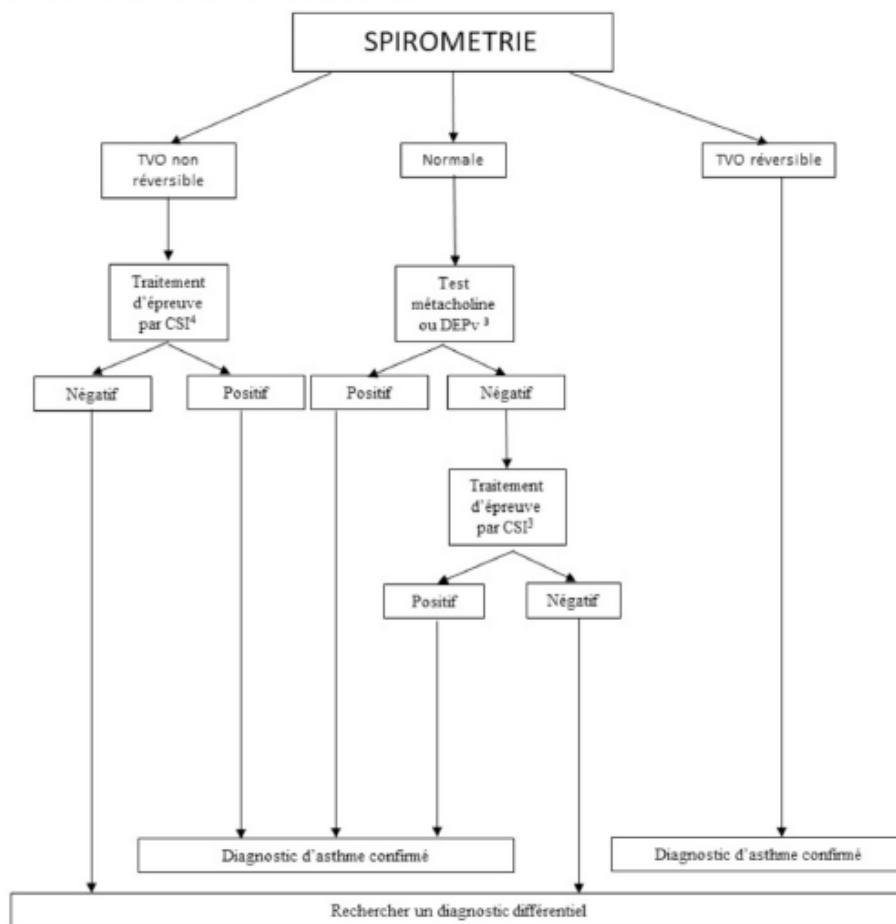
SPIROMETRIE

TVO non réversible

Normale

TVO réversible

Traitement d'épreuve par CSI$^4$

Test métacholine ou DEPv $^3$

Négatif

Positif

Positif

Négatif

Traitement d'épreuve par CSI$^3$

Positif

Négatif

Diagnostic d'asthme confirmé

Diagnostic d'asthme confirmé

Rechercher un diagnostic différentiel